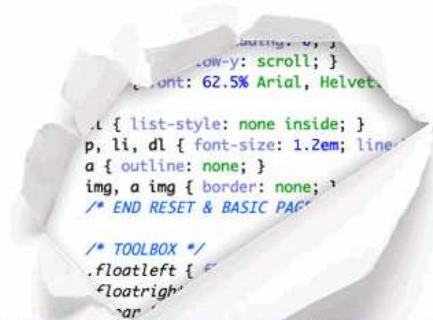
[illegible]adding: 0; }
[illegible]low-y: scroll; }
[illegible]ont: 62.5% Arial, Helvet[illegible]

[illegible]l { list-style: none inside; }
p, li, dl { font-size: 1.2em; line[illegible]
a { outline: none; }
img, a img { border: none; }
/* END RESET & BASIC PAG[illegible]

/* TOOLBOX */
.floatleft { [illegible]
.floatrigh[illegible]
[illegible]ear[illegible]